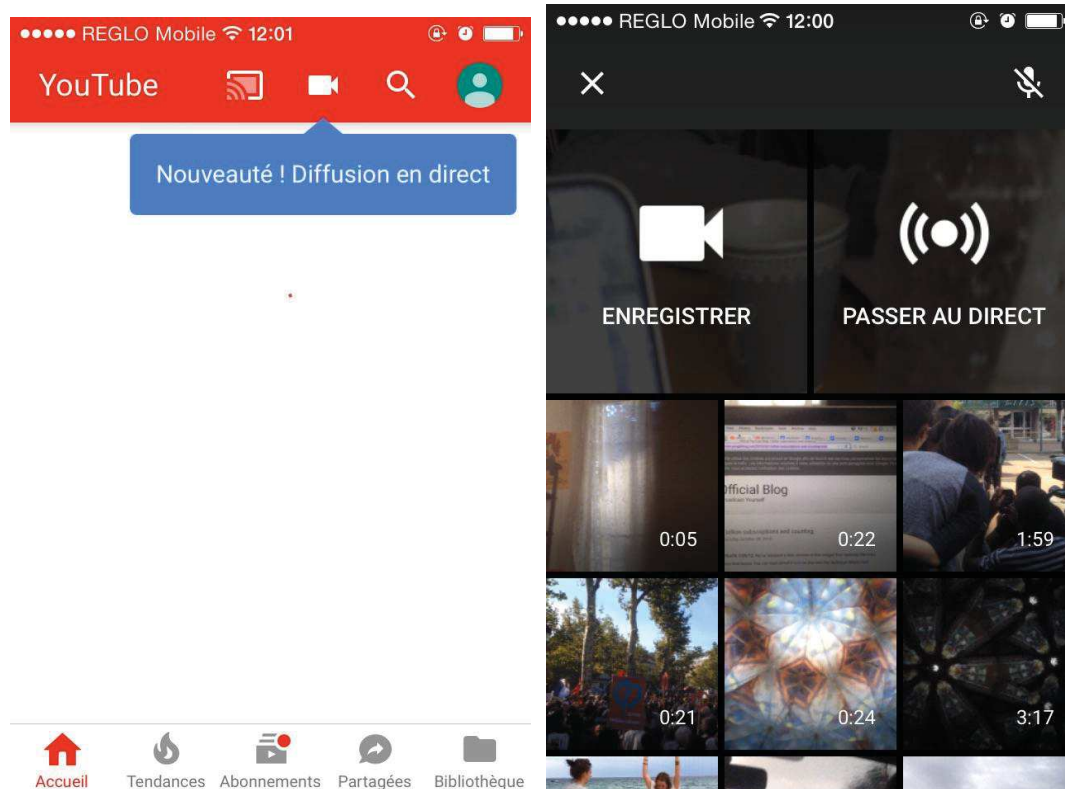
●●●●● REGLO Mobile 12:01

YouTube

Nouveauté ! Diffusion en direct

Accueil Tendances Abonnements Partagées Bibliothèque

●●●●● REGLO Mobile 12:00

ENREGISTRER

PASSER AU DIRECT

Official Blog

0:05 0:22 1:59

0:21 0:24 3:17